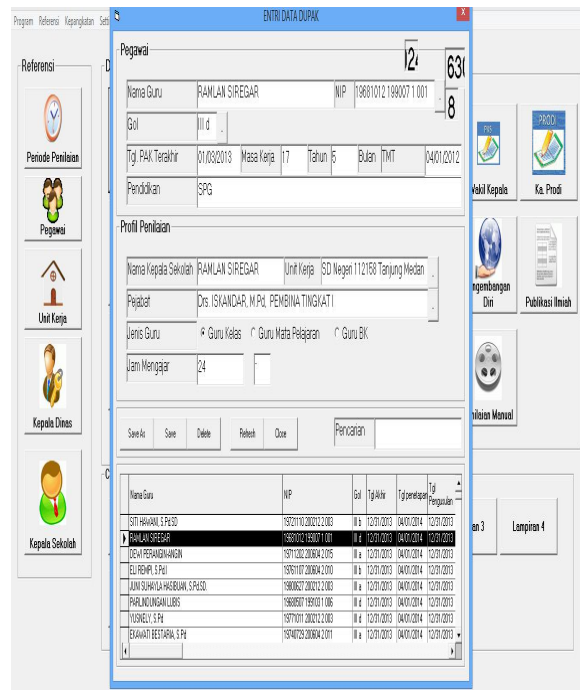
Program Referensi Kepangkatan Setti

ENTRI DATA DUPAK

Referensi

Periode Penilaian

Pegawai

Unit Kerja

Kepala Dinas

Kepala Sekolah

Pegawai

24

630

8

Nama Guru RAMLAN SIREGAR NIP 19681012 199007 1 001

Gol III d

Tgl. PAK Terakhir 01/03/2013 Masa Kerja 17 Tahun 5 Bulan TMT 04/01/2012

Pendidikan SPG

Profil Penilaian

Nama Kepala Sekolah RAMLAN SIREGAR Unit Kerja SD Negeri 112158 Tanjung Medan

Pejabat Drs. ISKANDAR, M.Pd, PEMBINA TINGKAT I

Jenis Guru Guru Kelas Guru Mata Pelajaran Guru BK

Jam Mengajar 24

Save As Save Delete Refresh Close

Pencarian

| Nama Guru | NIP | Gol | Tgl Akhir | Tgl penetapan | Tgl Pengusulan |
|---|---|---|---|---|---|
| SITI HAWANI, S.Pd.SD | 19721110 200212 2 003 | III b | 12/31/2013 | 04/01/2014 | 12/31/2013 |
| RAMLAN SIREGAR | 19681012 199007 1 001 | III d | 12/31/2013 | 04/01/2014 | 12/31/2013 |
| DEWI PERANGIN-ANGIN | 19711202 200604 2 015 | III b | 12/31/2013 | 04/01/2014 | 12/31/2013 |
| ELI REMPI, S.Pd.I | 19761107 200604 2 010 | III b | 12/31/2013 | 04/01/2014 | 12/31/2013 |
| JUNI SUHAYLA HASIBUAN, S.Pd.SD. | 19808627 200212 2 003 | III b | 12/31/2013 | 04/01/2014 | 12/31/2013 |
| PARLINDUNGAN LUBIS | 19668507 198103 1 006 | III b | 12/31/2013 | 04/01/2014 | 12/31/2013 |
| YUSNELY, S.Pd | 19771011 200212 2 003 | III a | 12/31/2013 | 04/01/2014 | 12/31/2013 |
| EKAWATI BESTARIA, S.Pd | 19740729 200604 2 011 | III a | 12/31/2013 | 04/01/2014 | 12/31/2013 |

Wakil Kepala

Ka. Prodi

engembangan Diri

Publikasi Ilmiah

nilaian Manual

an 3

Lampiran 4